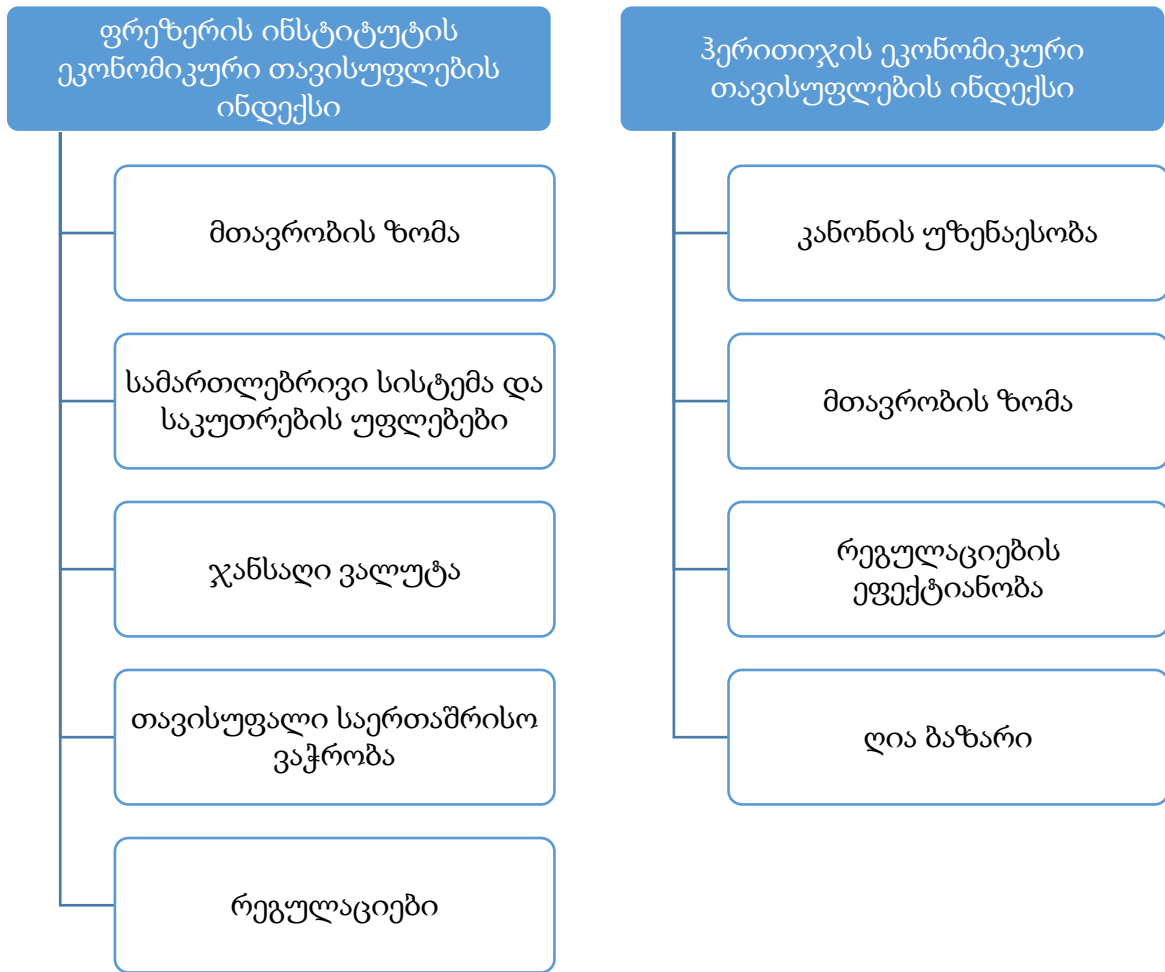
ფრეზერის ინსტიტუტის ეკონომიკური თავისუფლების ინდექსი

მთავრობის ზომა

სამართლებრივი სისტემა და საკუთრების უფლებები

ჯანსაღი ვალუტა

თავისუფალი საერთაშრისო ვაჭრობა

რეგულაციები

ჰერითიჯის ეკონომიკური თავისუფლების ინდექსი

კანონის უზენაესობა

მთავრობის ზომა

რეგულაციების ეფექტიანობა

ღია ბაზარი